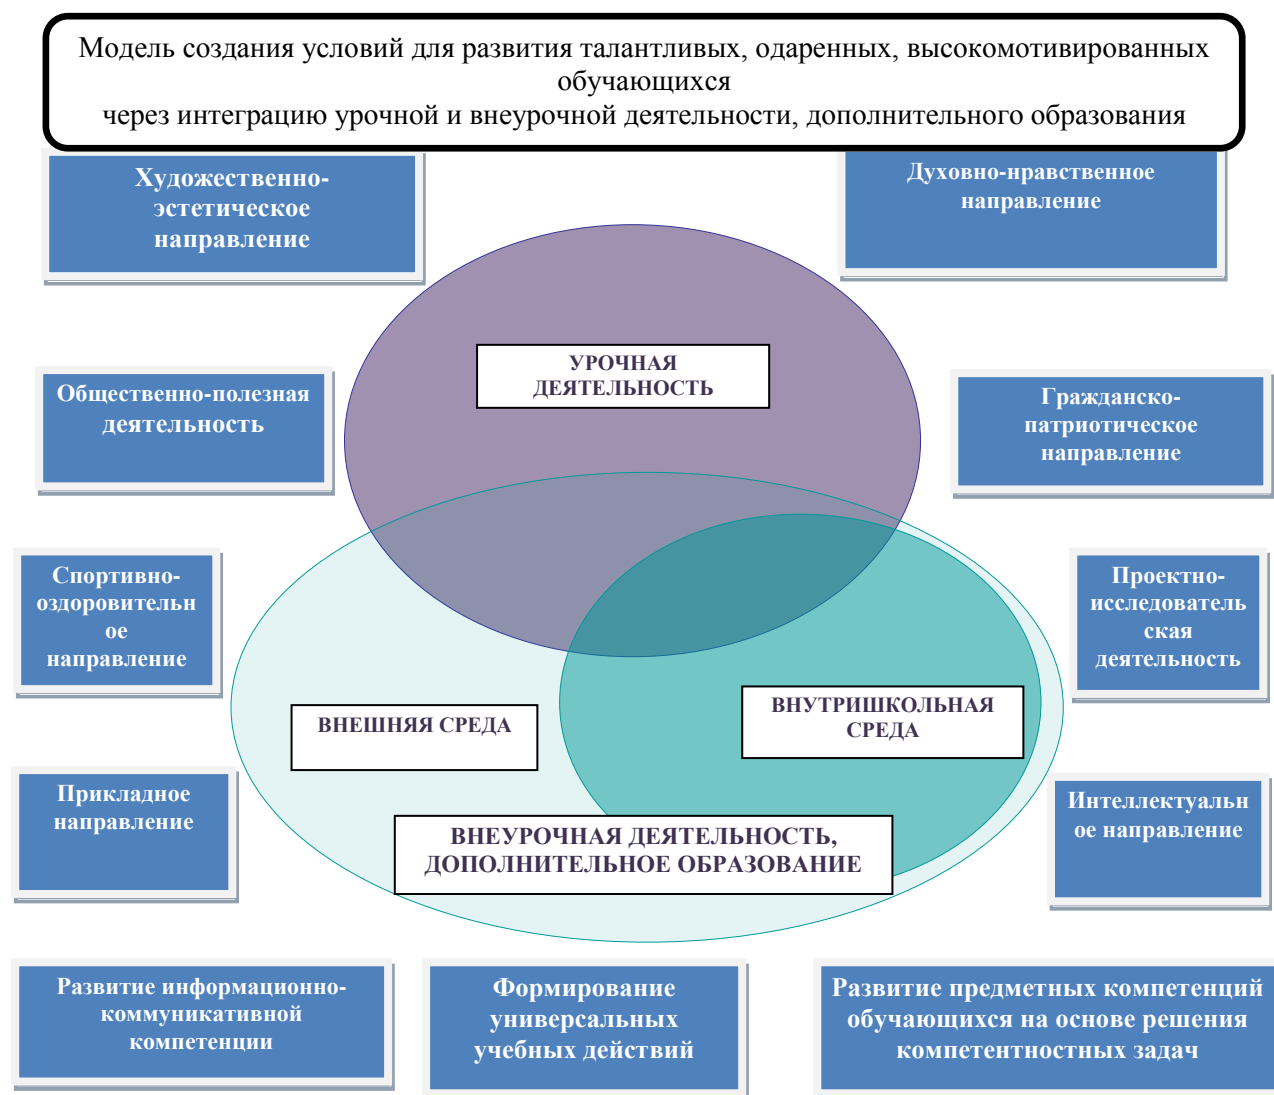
Модель создания условий для развития талантливых, одаренных, высокомотивированных обучающихся
через интеграцию урочной и внеурочной деятельности, дополнительного образования

Художественно-эстетическое направление

Духовно-нравственное направление

УРОЧНАЯ ДЕЯТЕЛЬНОСТЬ

Общественно-полезная деятельность

Гражданско-патриотическое направление

Спортивно-оздоровительное направление

Проектно-исследовательская деятельность

ВНЕШНЯЯ СРЕДА

ВНУТРИШКОЛЬНАЯ СРЕДА

Прикладное направление

Интеллектуальное направление

ВНЕУРОЧНАЯ ДЕЯТЕЛЬНОСТЬ, ДОПОЛНИТЕЛЬНОЕ ОБРАЗОВАНИЕ

Развитие информационно-коммуникативной компетенции

Формирование универсальных учебных действий

Развитие предметных компетенций обучающихся на основе решения компетентностных задач